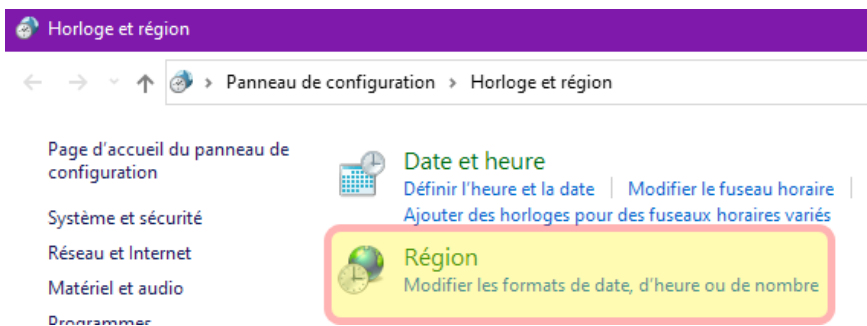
Horloge et région

Panneau de configuration › Horloge et région

Page d'accueil du panneau de configuration

Système et sécurité

Réseau et Internet

Matériel et audio

Programmes

Date et heure

Définir l'heure et la date | Modifier le fuseau horaire

Ajouter des horloges pour des fuseaux horaires variés

Région

Modifier les formats de date, d'heure ou de nombre